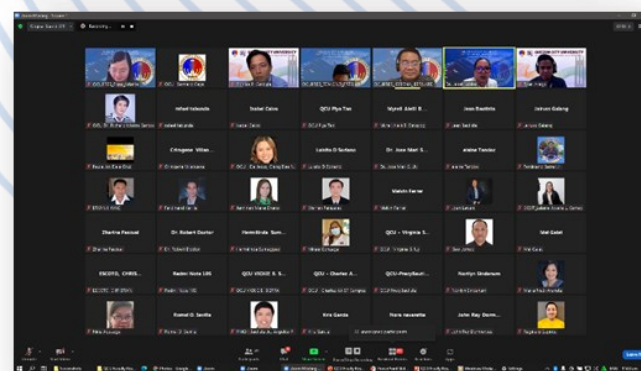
Jobel Iskanda
Isabel Calos
QCU Ryu Teo
Myrol Abril B.
Jose Bautista
Cringene Villan...
Lucila D Sulaso
Dr. Jose Mari D.
Malvin Yenar
Sherina Fasual
Dr. Robert Dorter
Hermilinda Sum...
QCU - Virginia S.
Mel Galet
ESCOTO, CHRIS...
Rodini Yoto 135
QCU VICKIE S. S...
QCU - Charles A...
QCU-PercyBauti...
Marilyn Sindamum
Romel D. Jacilla
Ara Garcia
Flora Navarette
John Ray Qerm...